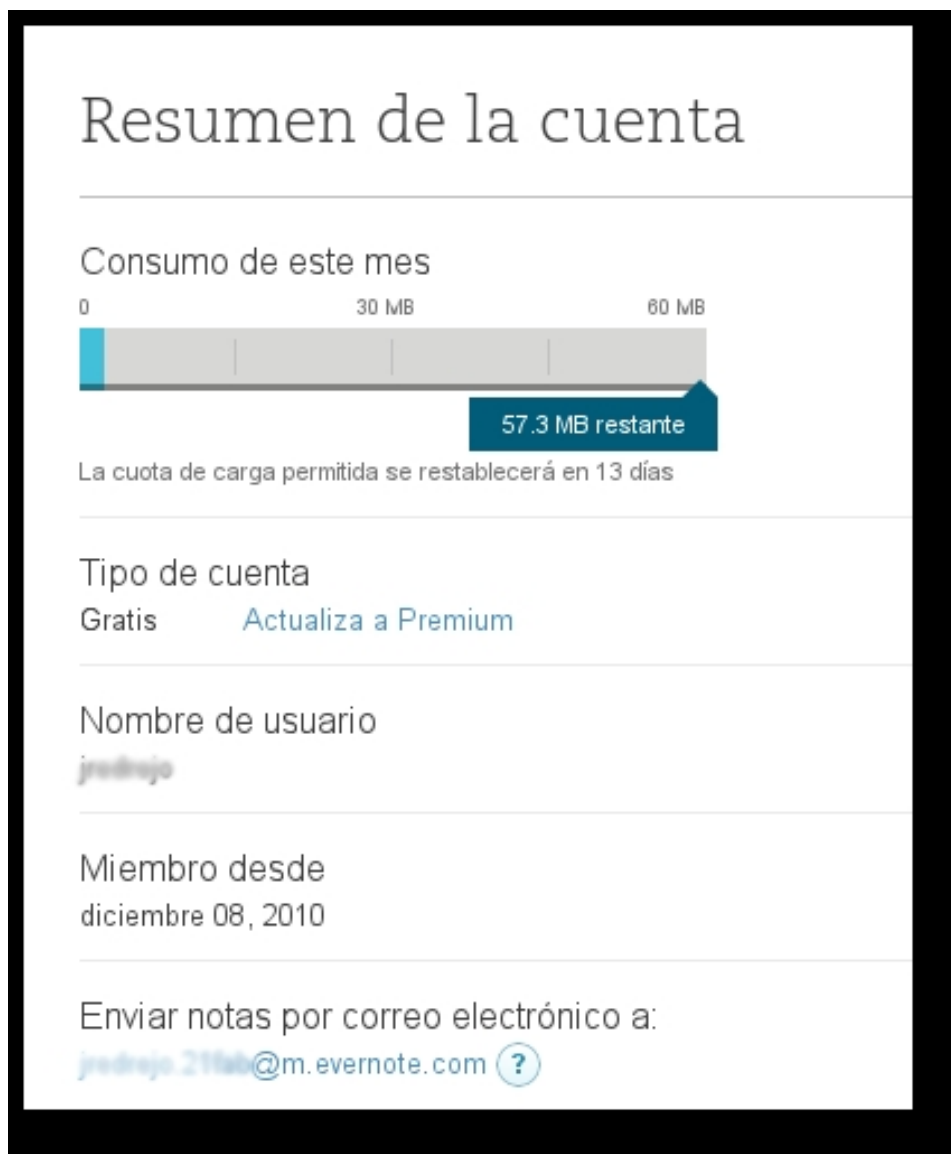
Resumen de la cuenta

Consumo de este mes

0 30 MB 60 MB

57.3 MB restante

La cuota de carga permitida se restablecerá en 13 días

Tipo de cuenta

Gratis Actualiza a Premium

Nombre de usuario

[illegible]

Miembro desde

diciembre 08, 2010

Enviar notas por correo electrónico a:

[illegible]@m.evernote.com ?